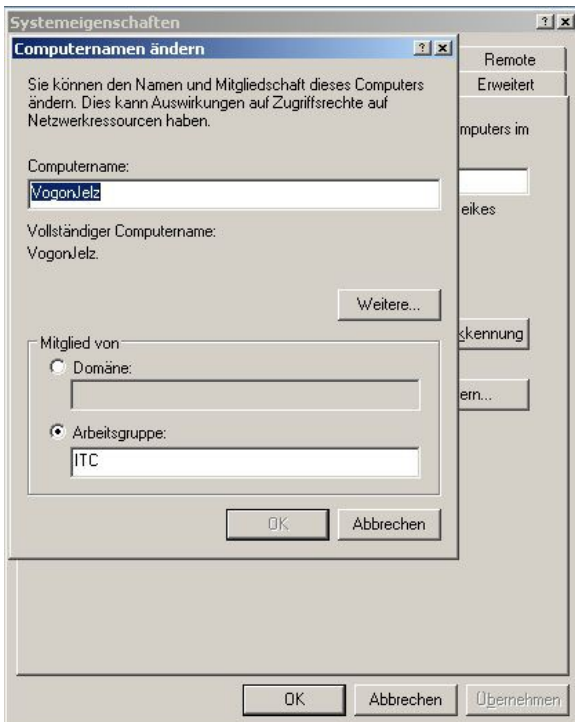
Systemeigenschaften

?

x

Remote

Erweitert

mputers im

eikes

kkennung

ern...

Computernamen ändern

?

x

Sie können den Namen und Mitgliedschaft dieses Computers ändern. Dies kann Auswirkungen auf Zugriffsrechte auf Netzwerkressourcen haben.

Computername:

VogonJelz

Vollständiger Computername:

VogonJelz.

Weitere...

Mitglied von

Domäne:

Arbeitsgruppe:

ITC

OK

Abbrechen

OK

Abbrechen

Übernehmen